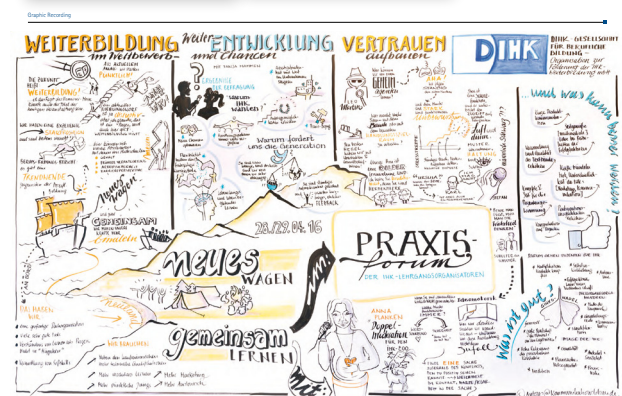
Graphic Recording

WEITERBILDUNG im Wettbewerb

weiter ENTWICKLUNG und Chancen

VERTRAUEN aufbauen

DIHK

DIHK - GESELLSCHAFT FÜR BERUFLICHE BILDUNG

Organisation zur Förderung der IHK-Weiterbildung mbH

Warum fordert uns die Generation

28./29.04.16

PRAXIS-forum

DER IHK-LEHRGANGSORGANISATOREN

neues WAGEN

gemeinsam LERNEN

Neues wagen

GEMEINSAM

...und was kann man tun?

Warum gut?

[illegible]